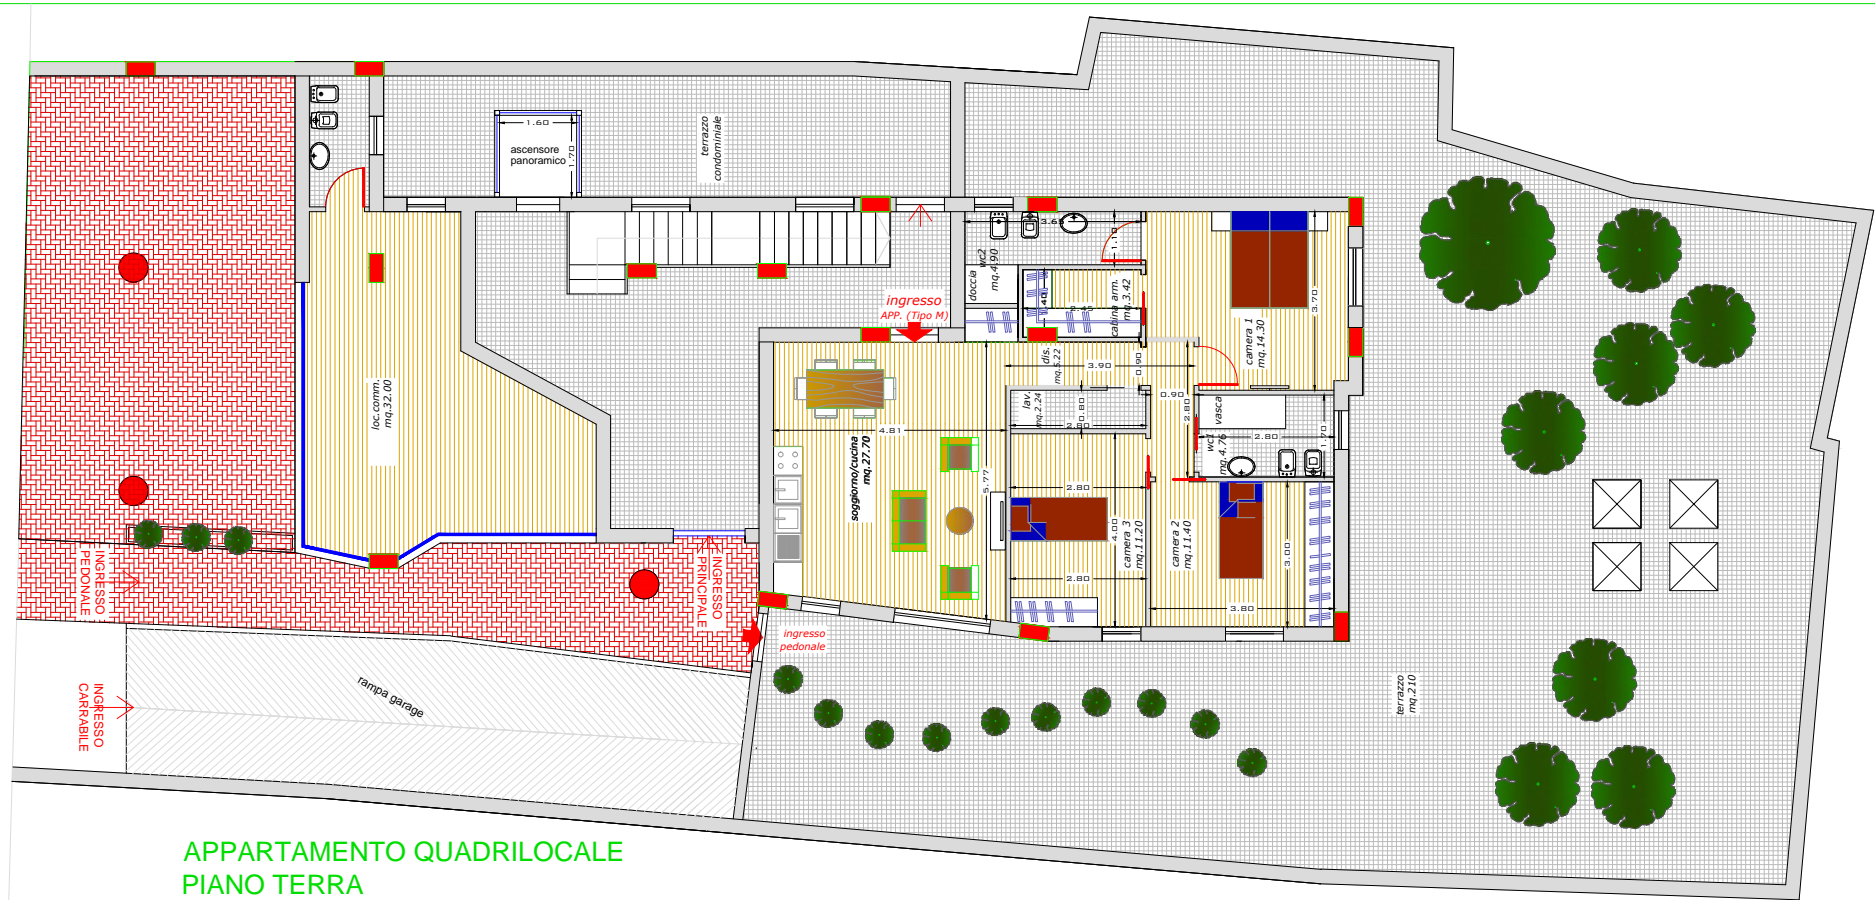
1.60
ascensore panoramico
1.70
terrazzo condominiale
loc.comm. mq.32.00
ingresso APP. (Tipo M)
doccia
wc2 mq.4.90
3.65
1.10
1.40
2.45
cabina arm. mq.3.42
3.70
camera 1 mq.14.30
dis. mq.5.22
3.90
0.90
0.90
4.81
lav. mq.2.24
0.80
2.80
2.80
vasca
wc1 mq.4.76
2.80
1.70
soggiorno/cucina mq.27.70
5.77
2.80
4.00
camera 3 mq.11.20
camera 2 mq.11.40
3.00
2.80
3.80
INGRESSO PEDONALE
INGRESSO PRINCIPALE
ingresso pedonale
rampa garage
INGRESSO CARRABILE
terrazzo mq.210
APPARTAMENTO QUADRILOCALE
PIANO TERRA